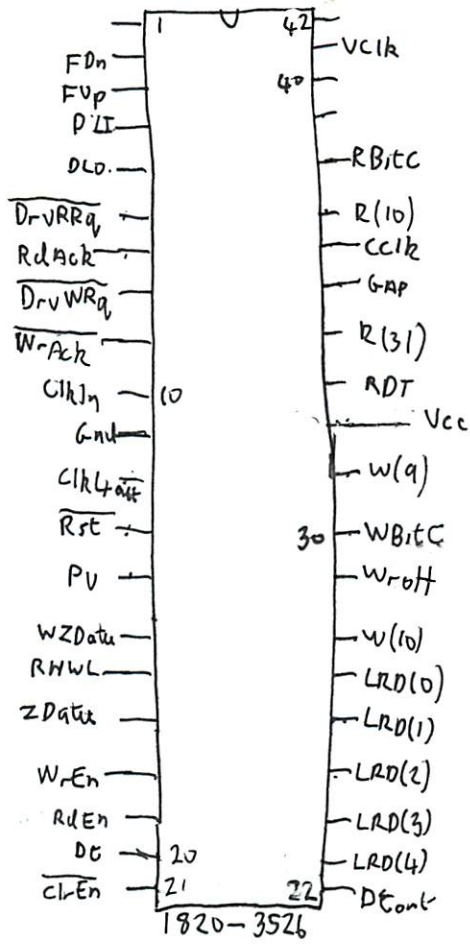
1
42
FDn
VClk
FUp
40
PLI
DLD.
RBitC
$\overline{DrvRRq}$
R(10)
RdAck
CClk
$\overline{DrvWRq}$
GAP
$\overline{WrAck}$
R(31)
ClkIn
10
RDT
Gnd
Vcc
Clk4off
W(9)
$\overline{Rst}$
30
WBitC
PU
WrOff
WZData
W(10)
RHWL
LRD(0)
ZData
LRD(1)
WrEn
LRD(2)
RdEn
LRD(3)
DC
20
LRD(4)
$\overline{ClrEn}$
21
22
DCont
1820-3526